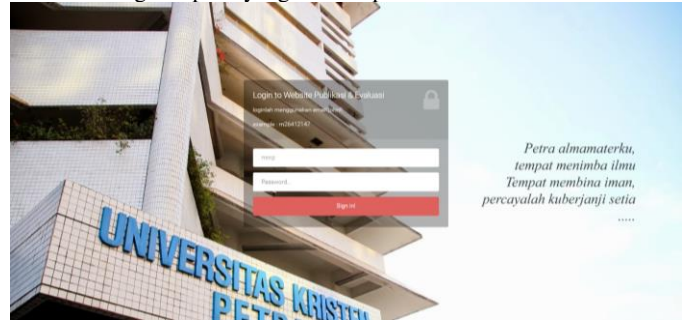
Login to Website Publikasi & Evaluasi

loginlah menggunakan email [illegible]

example : m26412147

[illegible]

Password

Sign in

Petra almamaterku,
tempat menimba ilmu
Tempat membina iman,
percayalah kuberjanji setia
.....

UNIVERSITAS KRISTEN PETRA